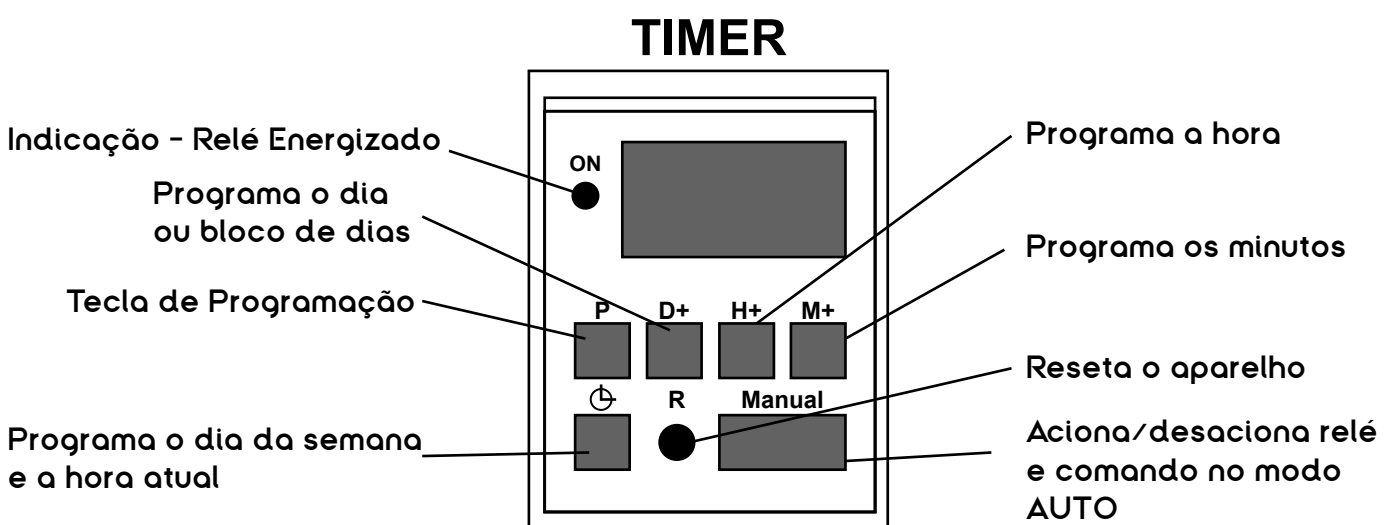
TIMER

Indicação - Relé Energizado

ON

Programa o dia ou bloco de dias

Tecla de Programação

P

D+

H+

M+

Programa a hora

Programa os minutos

Reseta o aparelho

R

Manual

Programa o dia da semana e a hora atual

Aciona/desaciona relé e comando no modo AUTO